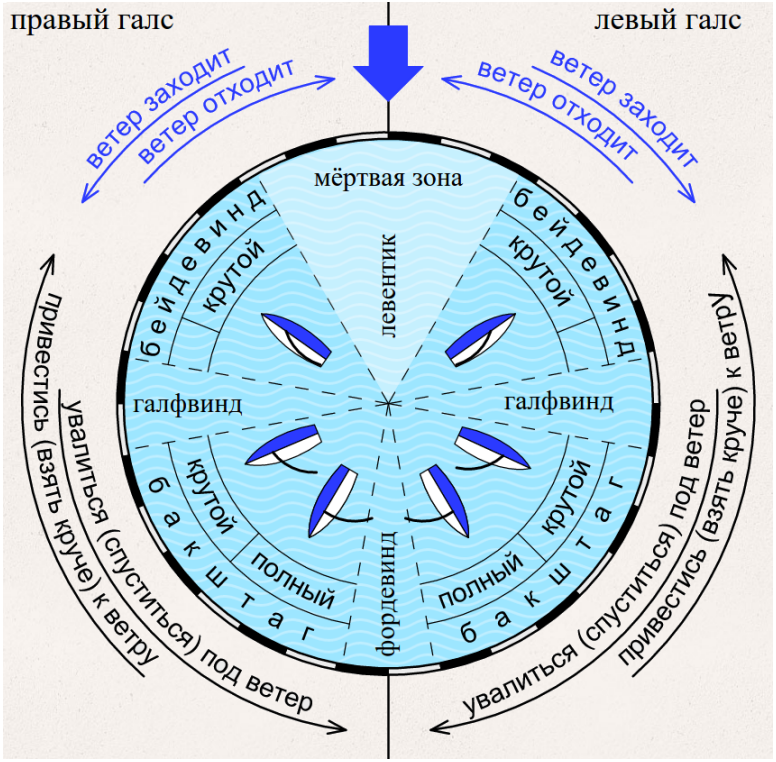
правый галс

левый галс

ветер заходит
ветер отходит

ветер заходит
ветер отходит

мёртвая зона

левентик

бейдевинд
крутой

бейдевинд
крутой

галфвинд

галфвинд

крутой
бакштаг
полный

крутой
бакштаг
полный

фордевинд

привестись (взять круче) к ветру
увалиться (спуститься) под ветер

увалиться (спуститься) под ветер
привестись (взять круче) к ветру